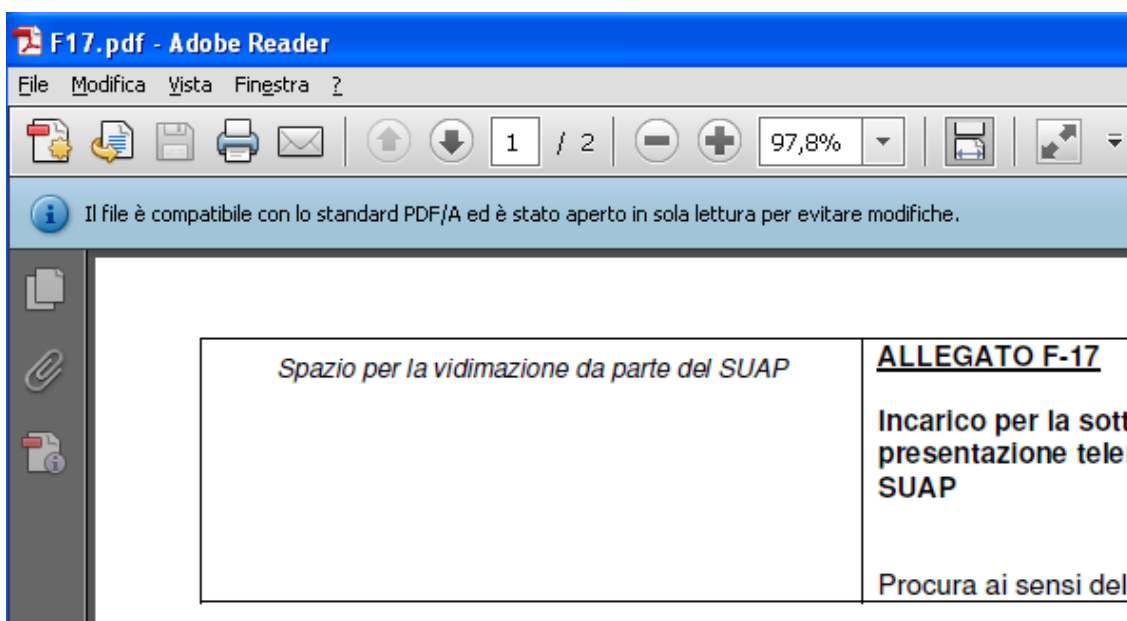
F17.pdf - Adobe Reader

File Modifica Vista Finestra ?

1 / 2 97,8%

Il file è compatibile con lo standard PDF/A ed è stato aperto in sola lettura per evitare modifiche.

| Spazio per la vidimazione da parte del SUAP | **ALLEGATO F-17**<br><br>**Incarico per la sott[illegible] presentazione tele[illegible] SUAP**<br><br>Procura ai sensi del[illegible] |
|---|---|